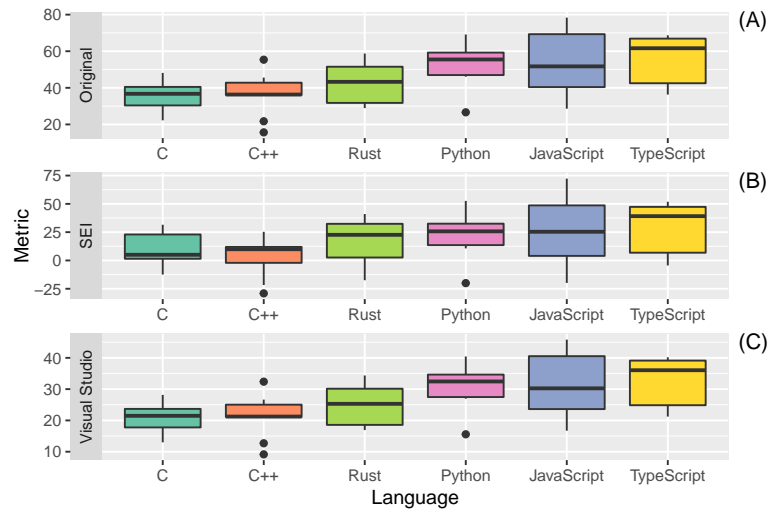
(A)
Original
80
60
40
20
C C++ Rust Python JavaScript TypeScript

(B)
SEI
75
50
25
0
−25
C C++ Rust Python JavaScript TypeScript

(C)
Visual Studio
40
30
20
10
C C++ Rust Python JavaScript TypeScript

Metric
Language